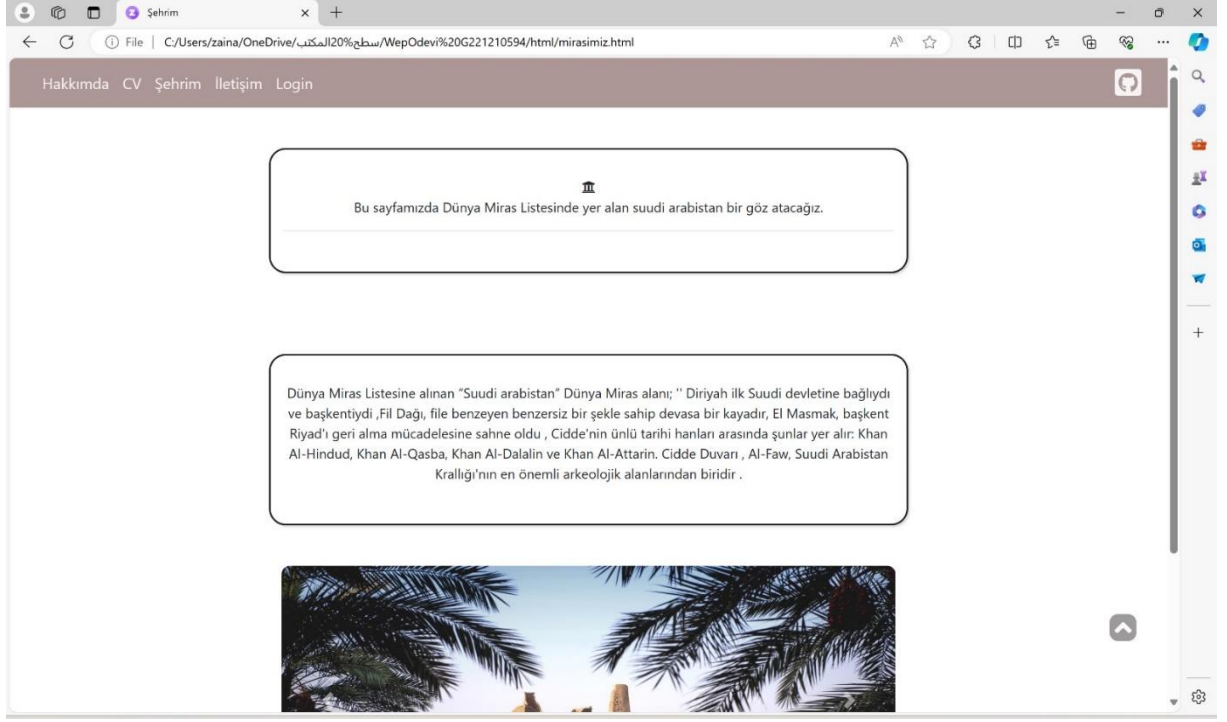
Şehrim

File | C:/Users/zaina/OneDrive/سطح%20المكتب/WepOdevi%20G221210594/html/mirasimiz.html

Hakkımda CV Şehrim İletişim Login

Bu sayfamızda Dünya Miras Listesinde yer alan suudi arabistan bir göz atacağız.

Dünya Miras Listesine alınan "Suudi arabistan" Dünya Miras alanı; '' Diriyah ilk Suudi devletine bağlıydı ve başkentiydi ,Fil Dağı, file benzeyen benzersiz bir şekle sahip devasa bir kayadır, El Masmak, başkent Riyad'ı geri alma mücadelesine sahne oldu , Cidde'nin ünlü tarihi hanları arasında şunlar yer alır: Khan Al-Hindud, Khan Al-Qasba, Khan Al-Dalalin ve Khan Al-Attarin. Cidde Duvarı , Al-Faw, Suudi Arabistan Krallığı'nın en önemli arkeolojik alanlarından biridir .